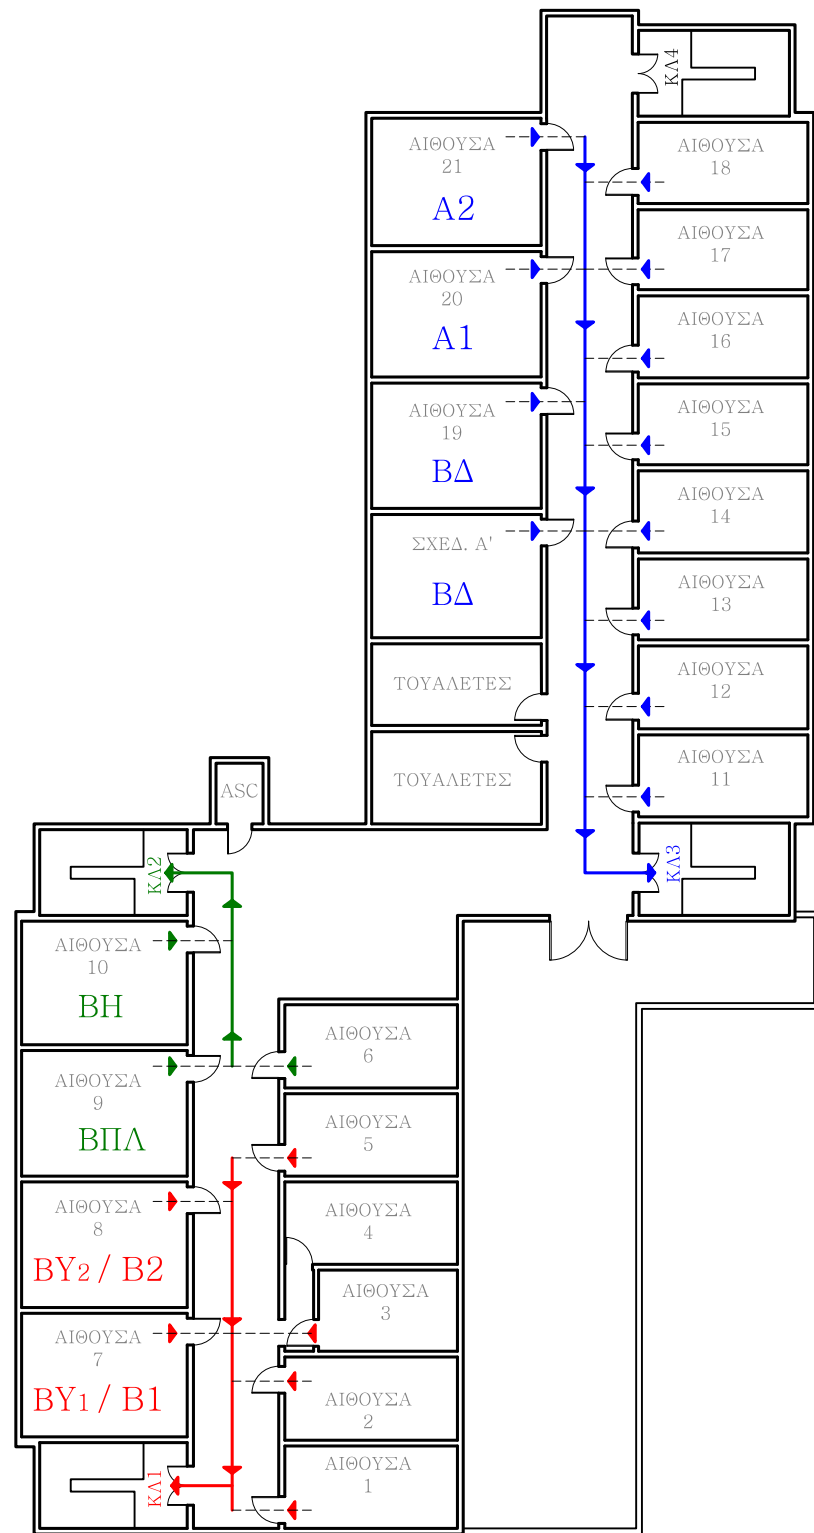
ΚΛ4

ΑΙΘΟΥΣΑ 21
Α2

ΑΙΘΟΥΣΑ 18

ΑΙΘΟΥΣΑ 20
Α1

ΑΙΘΟΥΣΑ 17

ΑΙΘΟΥΣΑ 16

ΑΙΘΟΥΣΑ 19
ΒΔ

ΑΙΘΟΥΣΑ 15

ΑΙΘΟΥΣΑ 14

ΣΧΕΔ. Α'
ΒΔ

ΑΙΘΟΥΣΑ 13

ΑΙΘΟΥΣΑ 12

ΤΟΥΑΛΕΤΕΣ

ΤΟΥΑΛΕΤΕΣ

ΑΙΘΟΥΣΑ 11

ASC

ΚΛ2

ΚΛ3

ΑΙΘΟΥΣΑ 10
ΒΗ

ΑΙΘΟΥΣΑ 6

ΑΙΘΟΥΣΑ 9
ΒΠΛ

ΑΙΘΟΥΣΑ 5

ΑΙΘΟΥΣΑ 8
ΒΥ₂ / Β2

ΑΙΘΟΥΣΑ 4

ΑΙΘΟΥΣΑ 3

ΑΙΘΟΥΣΑ 7
ΒΥ₁ / Β1

ΑΙΘΟΥΣΑ 2

ΚΛ1

ΑΙΘΟΥΣΑ 1